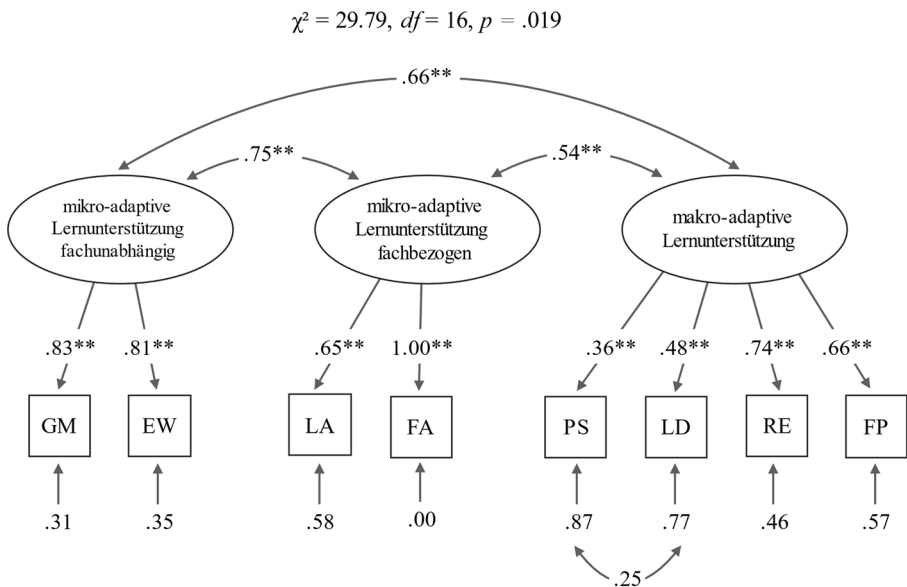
$\chi^2 = 29.79$, $df = 16$, $p = .019$

.66**

.75**

.54**

mikro-adaptive Lernunterstützung fachunabhängig

mikro-adaptive Lernunterstützung fachbezogen

makro-adaptive Lernunterstützung

.83**
.81**
.65**
1.00**
.36**
.48**
.74**
.66**

GM
EW
LA
FA
PS
LD
RE
FP

.31
.35
.58
.00
.87
.77
.46
.57

.25